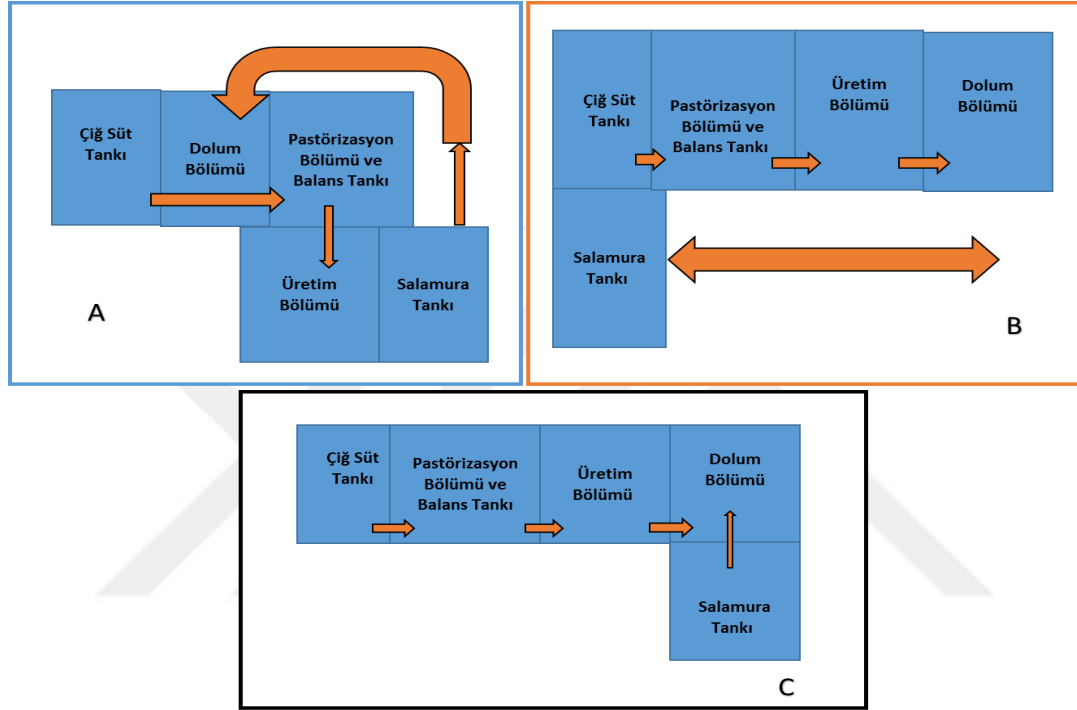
Çiğ Süt Tankı

Dolum Bölümü

Pastörizasyon Bölümü ve Balans Tankı

Üretim Bölümü

Salamura Tankı

A

Çiğ Süt Tankı

Pastörizasyon Bölümü ve Balans Tankı

Üretim Bölümü

Dolum Bölümü

Salamura Tankı

B

Çiğ Süt Tankı

Pastörizasyon Bölümü ve Balans Tankı

Üretim Bölümü

Dolum Bölümü

Salamura Tankı

C